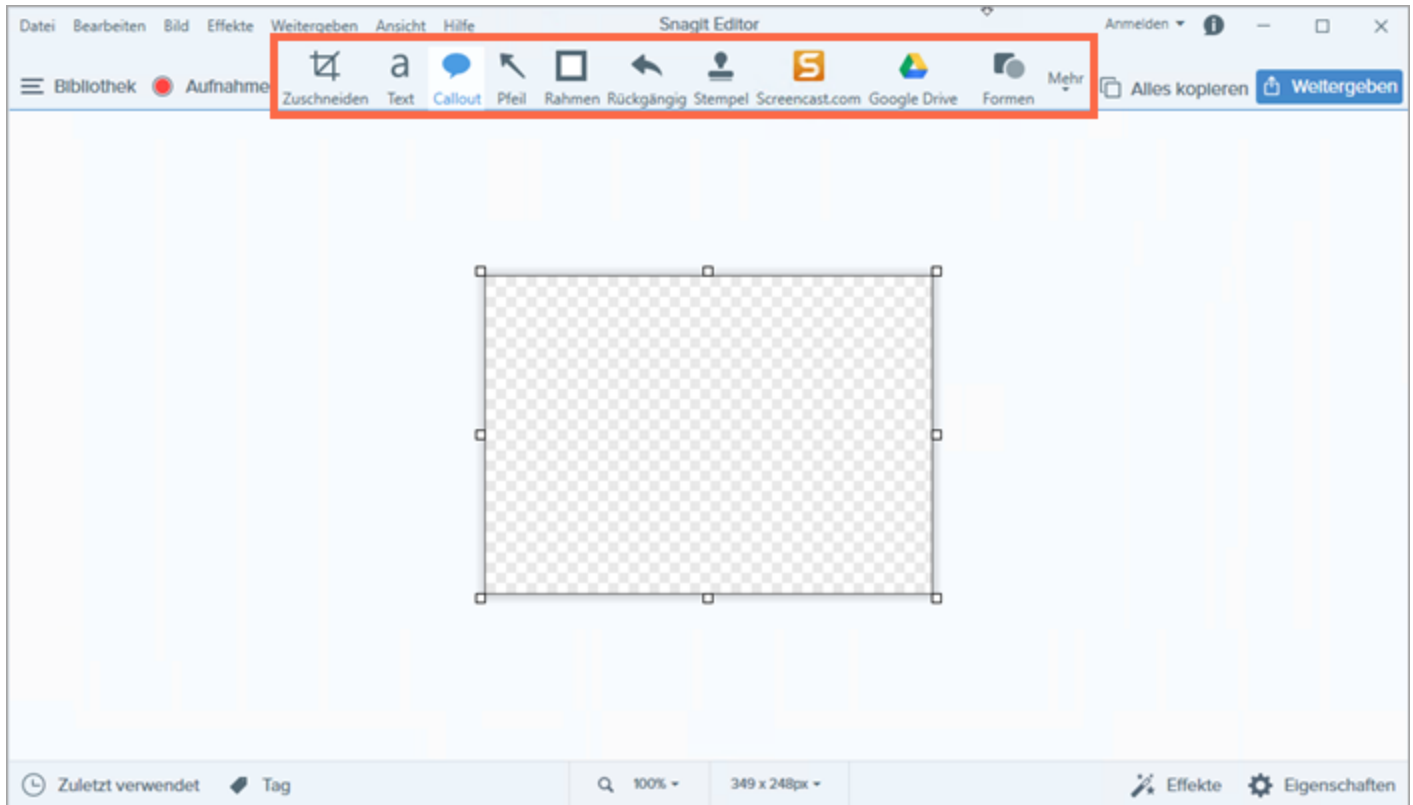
Datei Bearbeiten Bild Effekte Weitergeben Ansicht Hilfe

Snagit Editor

Anmelden

Bibliothek Aufnahme

Zuschneiden Text Callout Pfeil Rahmen Rückgängig Stempel Screencast.com Google Drive Formen Mehr

Alles kopieren Weitergeben

Zuletzt verwendet Tag

100%

349 x 248px

Effekte Eigenschaften